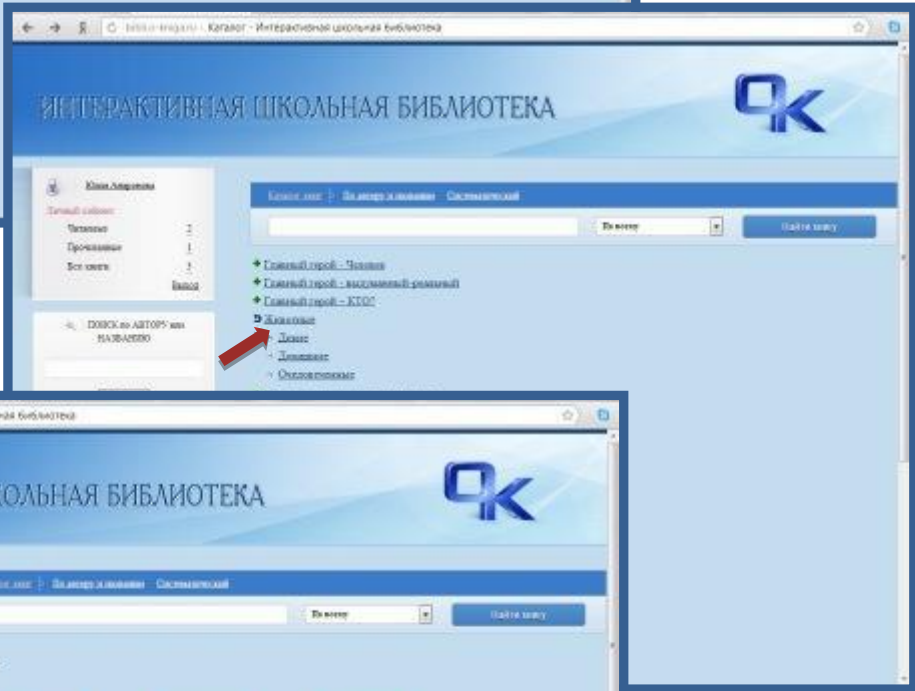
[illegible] · Каталог - Интерактивная школьная библиотека

ИНТЕРАКТИВНАЯ ШКОЛЬНАЯ БИБЛИОТЕКА

ОК

Юлия Аверьянова
Личный кабинет
Читаемые 2
Прочитанные 1
Все книги 3
Выход

ПОИСК по АВТОРУ или НАЗВАНИЮ

Каталог книг | По автору и названию | Систематический

По всему

Найти книгу

Главный герой - Человек
Главный герой - выдуманный-реальный
Главный герой - КТО?
Животные
Дикие
Домашние
Очеловеченные

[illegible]ная библиотека

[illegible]ОЛЬНАЯ БИБЛИОТЕКА

ОК

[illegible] | По автору и названию | Систематический

По всему

Найти книгу